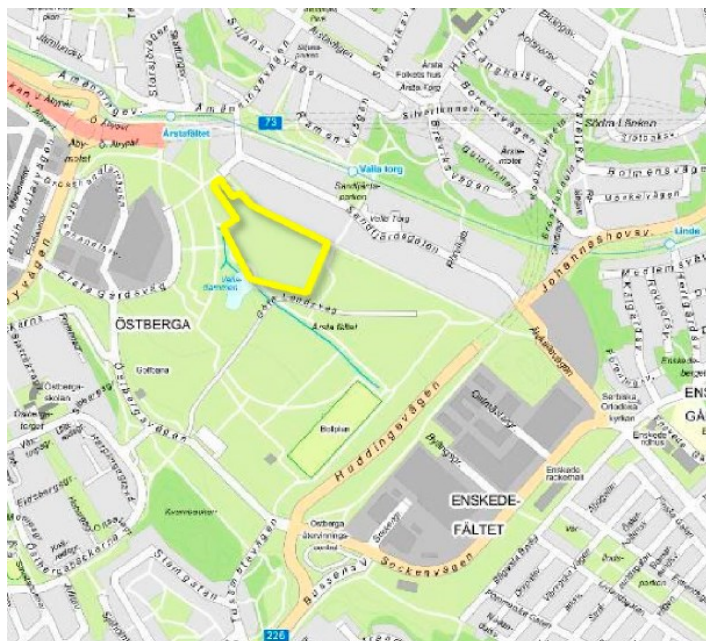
Åmänningevägen
Årstafältet
73
Valla torg
Sandfjärdsparken
Valla Torg
Sandfjärdsgatan
Årsta Folkets hus
Årsta Torg
Sillviksvägen
Skåra i Ekeön
Bolmensvägen
Johanneshovsv.
Linde
ÖSTBERGA
Östbergaskolan
Östbergavägen
Golfbana
Valla Sjöamen
Gamla Enskedeväg
Årsta fältet
Bollplan
Huddingevägen
Östberga
ENSKEDE-FÄLTET
Enskede rackethall
Sockenvägen
Östberga äldreboende
Enskedevägen
Sörbacka
226
ENS
GÅ